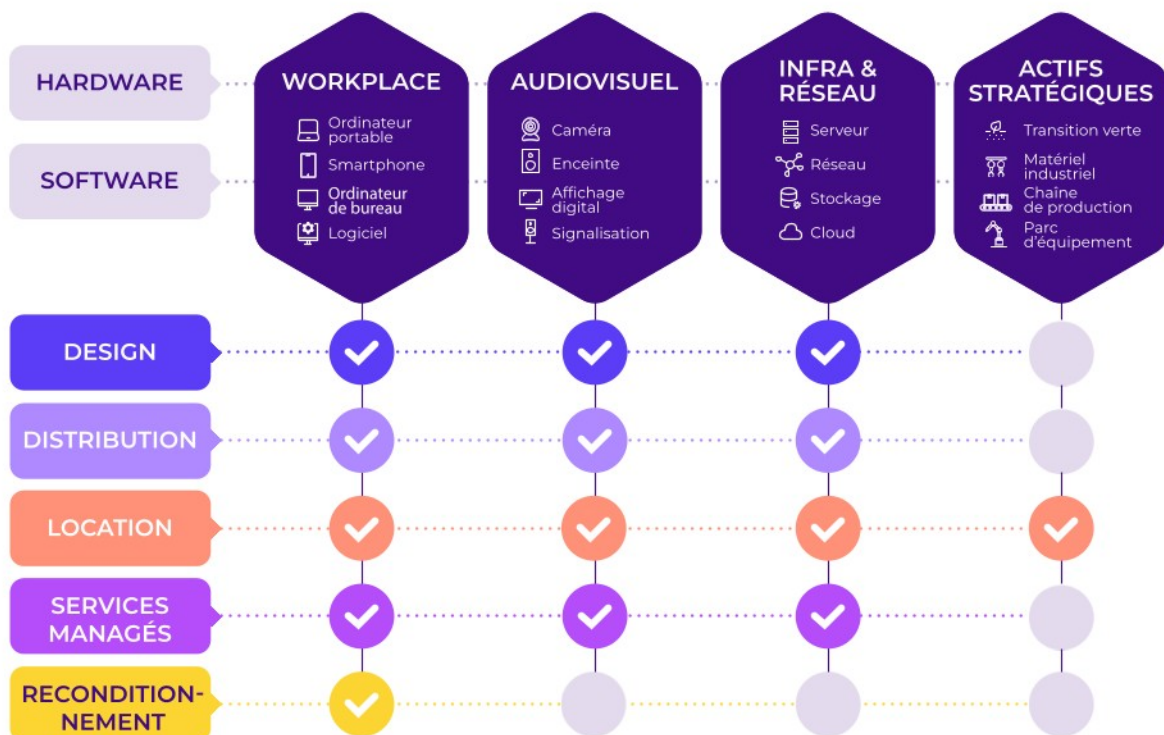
HARDWARE

SOFTWARE

WORKPLACE
Ordinateur portable
Smartphone
Ordinateur de bureau
Logiciel

AUDIOVISUEL
Caméra
Enceinte
Affichage digital
Signalisation

INFRA & RÉSEAU
Serveur
Réseau
Stockage
Cloud

ACTIFS STRATÉGIQUES
Transition verte
Matériel industriel
Chaîne de production
Parc d'équipement

DESIGN

DISTRIBUTION

LOCATION

SERVICES MANAGÉS

RECONDITIONNEMENT